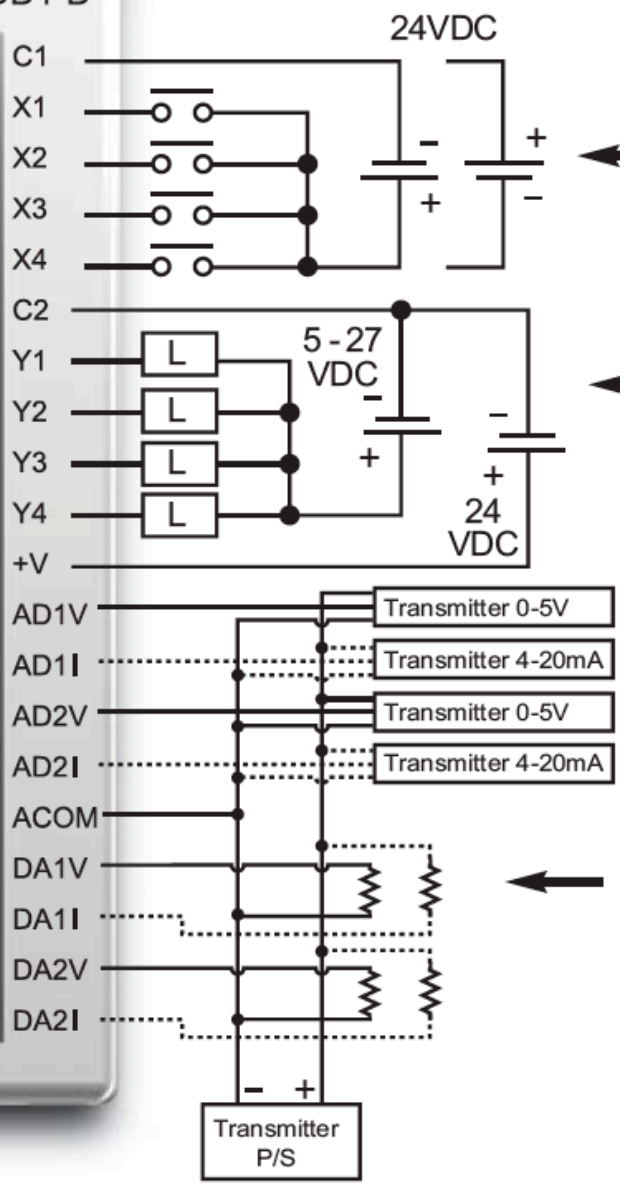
24VDC
C1
X1
X2
X3
X4
C2
Y1
Y2
Y3
Y4
+V
AD1V
AD1I
AD2V
AD2I
ACOM
DA1V
DA1I
DA2V
DA2I
–
+
+
–
5 - 27 VDC
–
+
–
+
24 VDC
L
L
L
L
Transmitter 0-5V
Transmitter 4-20mA
Transmitter 0-5V
Transmitter 4-20mA
–
+
Transmitter P/S